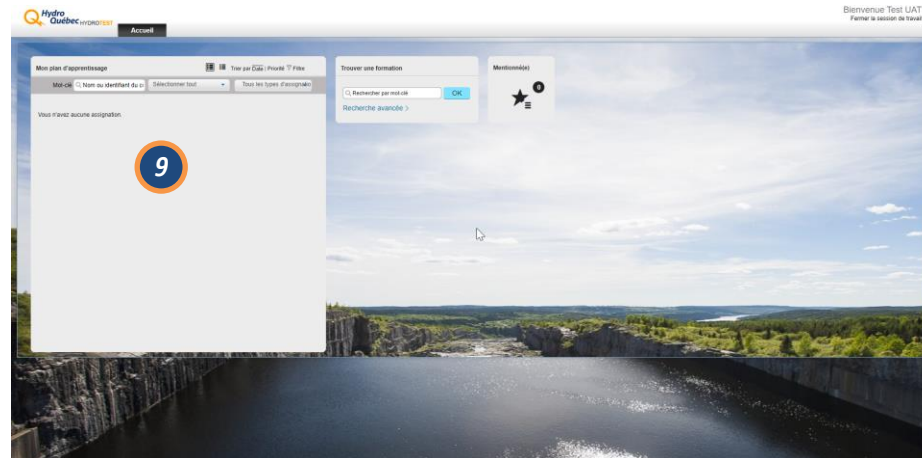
Hydro Québec HYDROTEST

Accueil

Bienvenue Test UAT
Fermer la session de travail

Mon plan d'apprentissage

Trier par Date | Priorité Filtre

Mot-clé Nom ou identifiant du p Sélectionner tout Tous les types d'assignatio

Vous n'avez aucune assignation

9

Trouver une formation

Rechercher par mot-clé OK

Recherche avancée >

Mentionné(e)

0